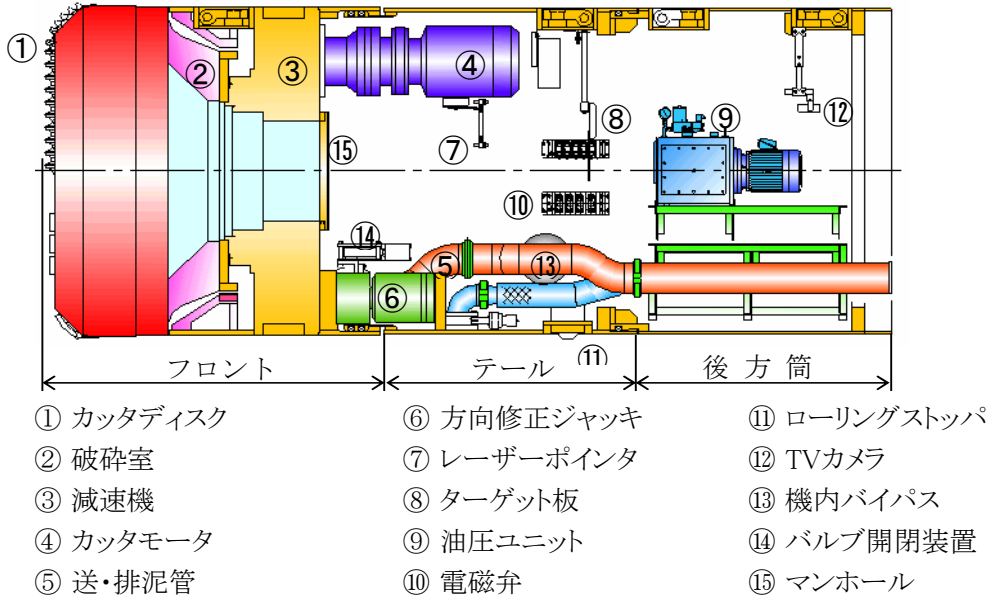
①
②
③
④
⑮
⑦
⑧
⑨
⑫
⑩
⑭
⑤
⑬
⑥
⑪

フロント
テール
後 方 筒

① カッタディスク
② 破砕室
③ 減速機
④ カッタモータ
⑤ 送・排泥管

⑥ 方向修正ジャッキ
⑦ レーザーポインタ
⑧ ターゲット板
⑨ 油圧ユニット
⑩ 電磁弁

⑪ ローリングストッパ
⑫ TVカメラ
⑬ 機内バイパス
⑭ バルブ開閉装置
⑮ マンホール